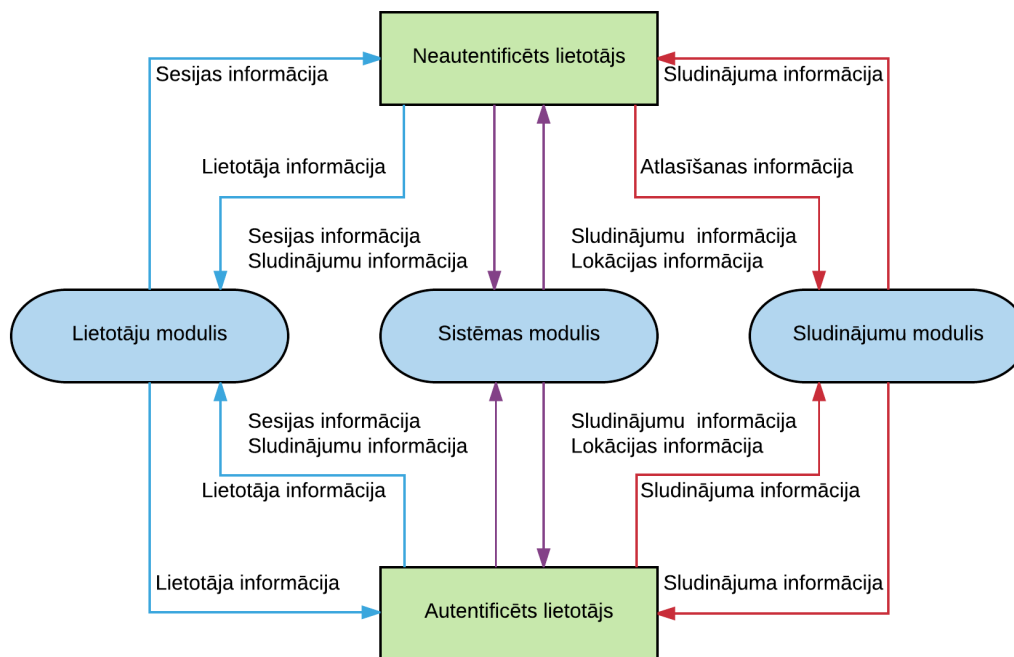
Neautentificēts lietotājs

Sesijas informācija

Sludinājuma informācija

Lietotāja informācija

Atlasīšanas informācija

Sesijas informācija
Sludinājumu informācija

Sludinājumu informācija
Lokācijas informācija

Lietotāju modulis

Sistēmas modulis

Sludinājumu modulis

Sesijas informācija
Sludinājumu informācija

Sludinājumu informācija
Lokācijas informācija

Lietotāja informācija

Sludinājuma informācija

Lietotāja informācija

Sludinājuma informācija

Autentificēts lietotājs